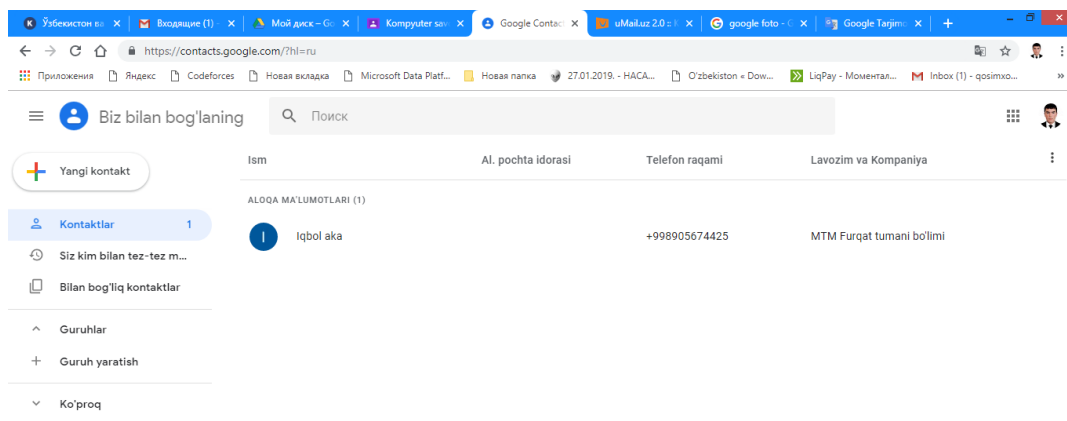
Ўзбекистон ва ×
Входящие (1) - ×
Мой диск – Go ×
Kompyuter sav ×
Google Contact ×
uMail.uz 2.0 :: ×
google foto - ×
Google Tarjimo ×
+

https://contacts.google.com/?hl=ru

Приложения  Яндекс  Codeforces  Новая вкладка  Microsoft Data Platf...  Новая папка  27.01.2019. - HACA...  O'zbekiston « Dow...  LiqPay - Моментал...  Inbox (1) - qosimxo...  »

Biz bilan bog'laning

Поиск

Yangi kontakt

Kontaktlar 1

Siz kim bilan tez-tez m...

Bilan bog'liq kontaktlar

Guruhlar

Guruh yaratish

Ko'proq

| Ism | Al. pochta idorasi | Telefon raqami | Lavozim va Kompaniya |
|---|---|---|---|
| ALOQA MA'LUMOTLARI (1) | | | |
| I Iqbol aka | | +998905674425 | MTM Furqat tumani bo'limi |